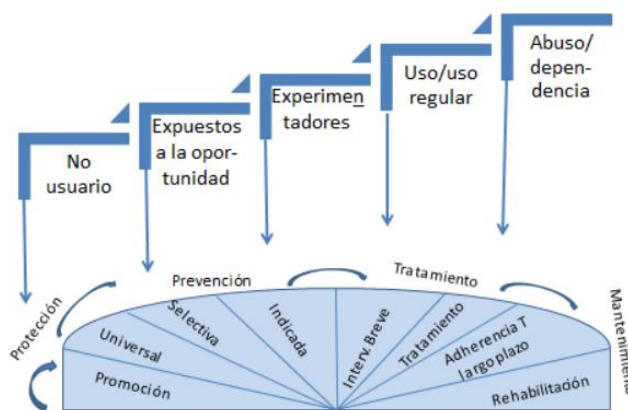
No usuario

Expuestos a la oportunidad

Experimentadores

Uso/uso regular

Abuso/dependencia

Protección

Prevención

Tratamiento

Mantenimiento

Universal

Selectiva

Indicada

Interv. Breve

Tratamiento

Adherencia T largo plazo

Promoción

Rehabilitación